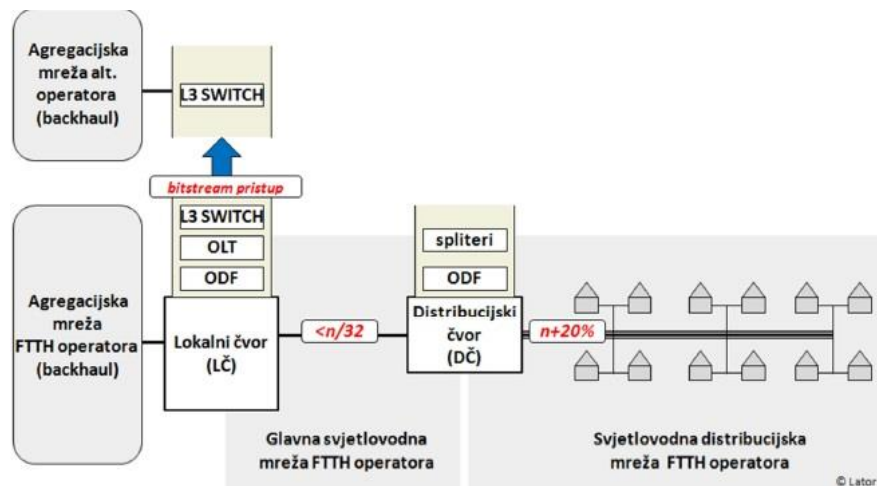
Agregacijska mreža alt. operatora (backhaul)

L3 SWITCH

bitstream pristup

L3 SWITCH

OLT

ODF

spliteri

ODF

Agregacijska mreža FTTH operatora (backhaul)

Lokalni čvor (LČ)

<n/32

Distribucijski čvor (DČ)

n+20%

Glavna svjetlovodna mreža FTTH operatora

Svjetlovodna distribucijska mreža FTTH operatora

© Lator